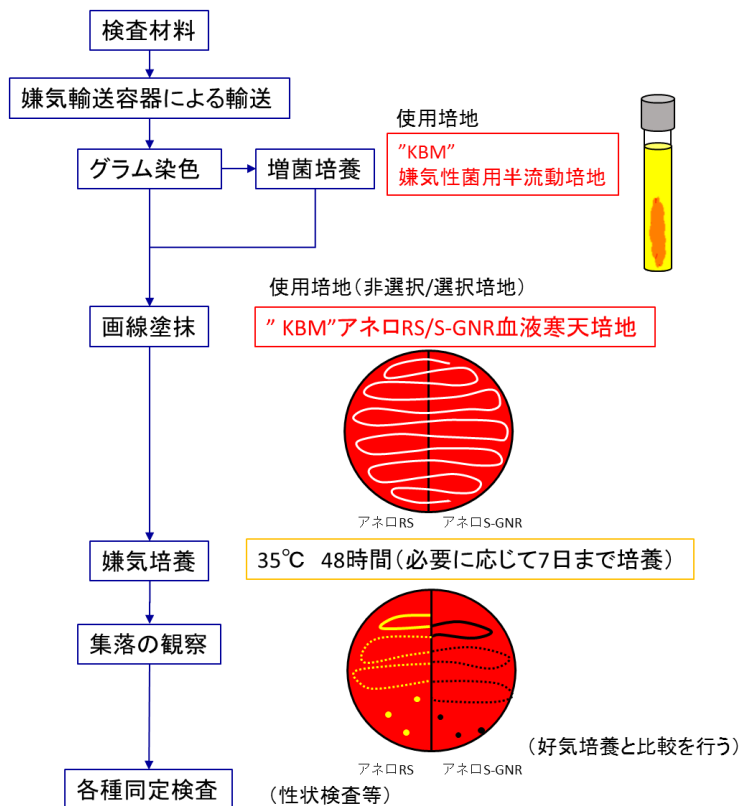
検査材料

嫌気輸送容器による輸送

グラム染色

増菌培養

使用培地

”KBM”
嫌気性菌用半流動培地

使用培地（非選択/選択培地）

画線塗抹

” KBM”アネロRS/S-GNR血液寒天培地

アネロRS　アネロS-GNR

嫌気培養

35℃　48時間（必要に応じて7日まで培養）

集落の観察

（好気培養と比較を行う）

アネロRS　アネロS-GNR

各種同定検査

（性状検査等）